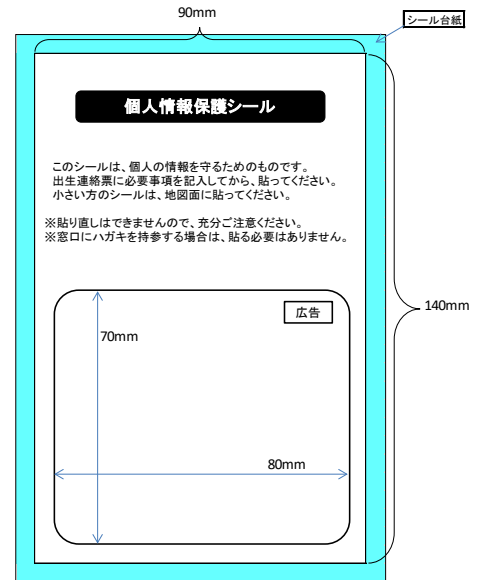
90mm

シール台紙

個人情報保護シール

このシールは、個人の情報を守るためのものです。
出生連絡票に必要事項を記入してから、貼ってください。
小さい方のシールは、地図面に貼ってください。

※貼り直しはできませんので、充分ご注意ください。
※窓口にハガキを持参する場合は、貼る必要はありません。

広告

70mm

80mm

140mm